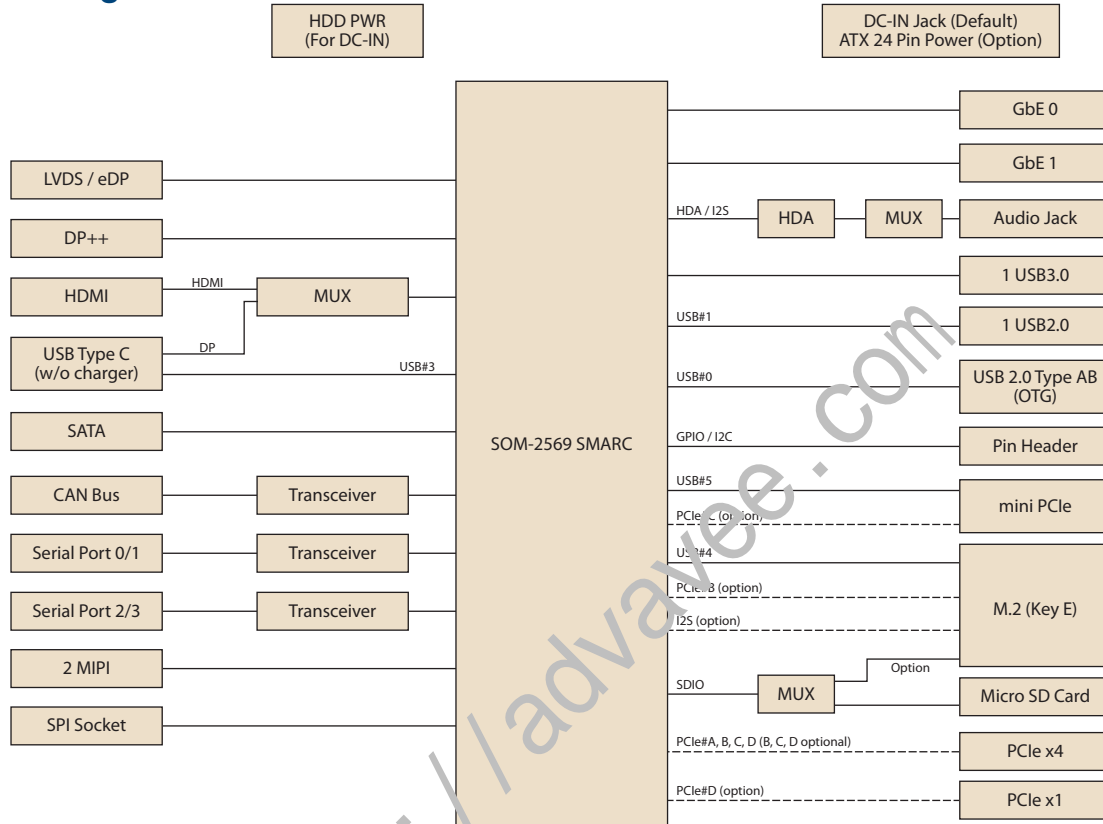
HDD PWR
(For DC-IN)

DC-IN Jack (Default)
ATX 24 Pin Power (Option)

LVDS / eDP

DP++

HDMI

HDMI

MUX

DP

USB Type C
(w/o charger)

USB#3

SATA

CAN Bus

Transceiver

Serial Port 0/1

Transceiver

Serial Port 2/3

Transceiver

2 MIPI

SPI Socket

SOM-2569 SMARC

GbE 0

GbE 1

HDA / I2S

HDA

MUX

Audio Jack

1 USB3.0

USB#1

1 USB2.0

USB#0

USB 2.0 Type AB
(OTG)

GPIO / I2C

Pin Header

USB#5

PCIe#C (option)

mini PCIe

USB#4

PCIe#B (option)

I2S (option)

M.2 (Key E)

Option

SDIO

MUX

Micro SD Card

PCIe#A, B, C, D (B, C, D optional)

PCIe x4

PCIe#D (option)

PCIe x1

.com
//advavee.